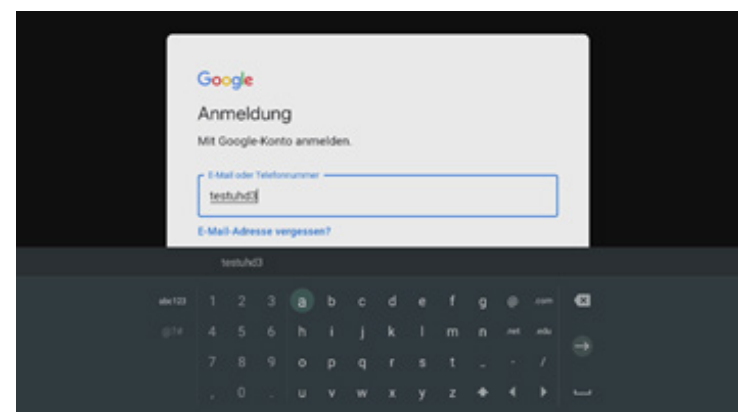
Google
Anmeldung
Mit Google-Konto anmelden.
E-Mail oder Telefonnummer
testuhd3
E-Mail-Adresse vergessen?
testuhd3
abc123 1 2 3 a b c d e f g @ .com
@!# 4 5 6 h i j k l m n .net .edu
7 8 9 o p q r s t _ - /
, 0 . u v w x y z